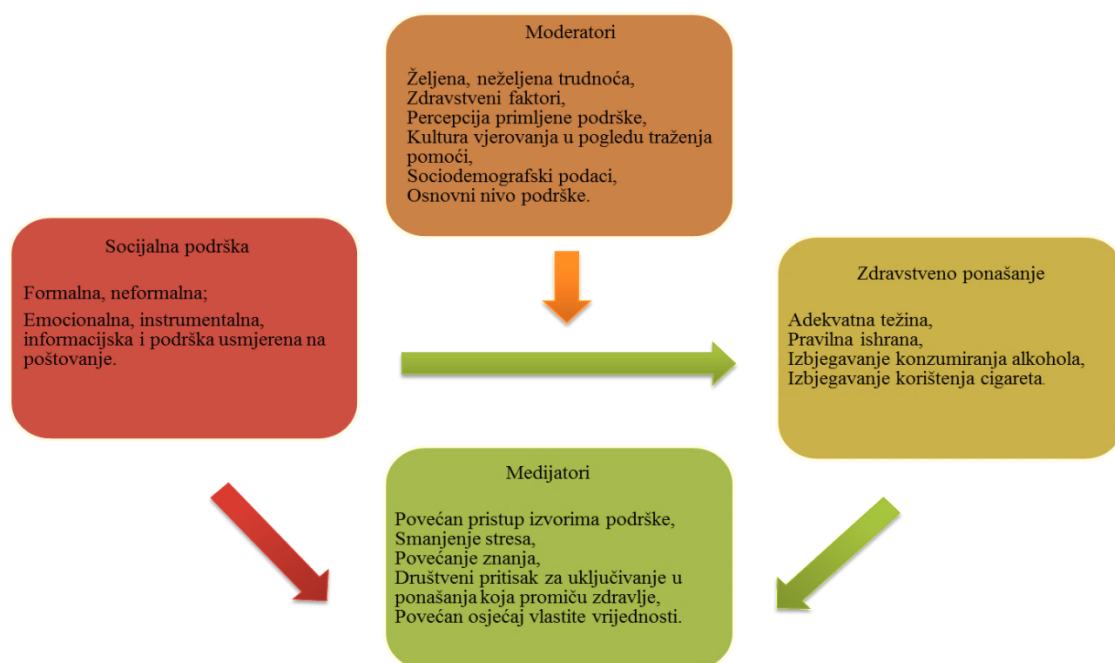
Moderatori

Željena, neželjena trudnoća,
Zdravstveni faktori,
Percepcija primljene podrške,
Kultura vjerovanja u pogledu traženja pomoći,
Sociodemografski podaci,
Osnovni nivo podrške.

Socijalna podrška

Formalna, neformalna;

Emocionalna, instrumentalna, informacijska i podrška usmjerena na poštovanje.

Zdravstveno ponašanje

Adekvatna težina,
Pravilna ishrana,
Izbjegavanje konzumiranja alkohola,
Izbjegavanje korištenja cigareta.

Medijatori

Povećan pristup izvorima podrške,
Smanjenje stresa,
Povećanje znanja,
Društveni pritisak za uključivanje u ponašanja koja promiču zdravlje,
Povećan osjećaj vlastite vrijednosti.